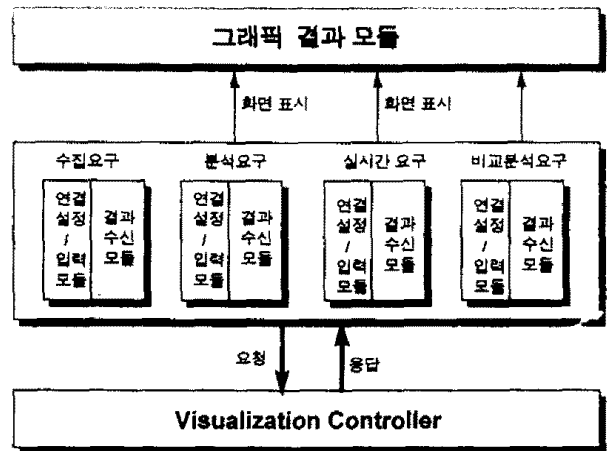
그래픽 결과 모듈

화면 표시

화면 표시

수집요구

연결 설정 / 입력 모듈

결과 수신 모듈

분석요구

연결 설정 / 입력 모듈

결과 수신 모듈

실시간 요구

연결 설정 / 입력 모듈

결과 수신 모듈

비교분석요구

연결 설정 / 입력 모듈

결과 수신 모듈

요청

응답

Visualization Controller